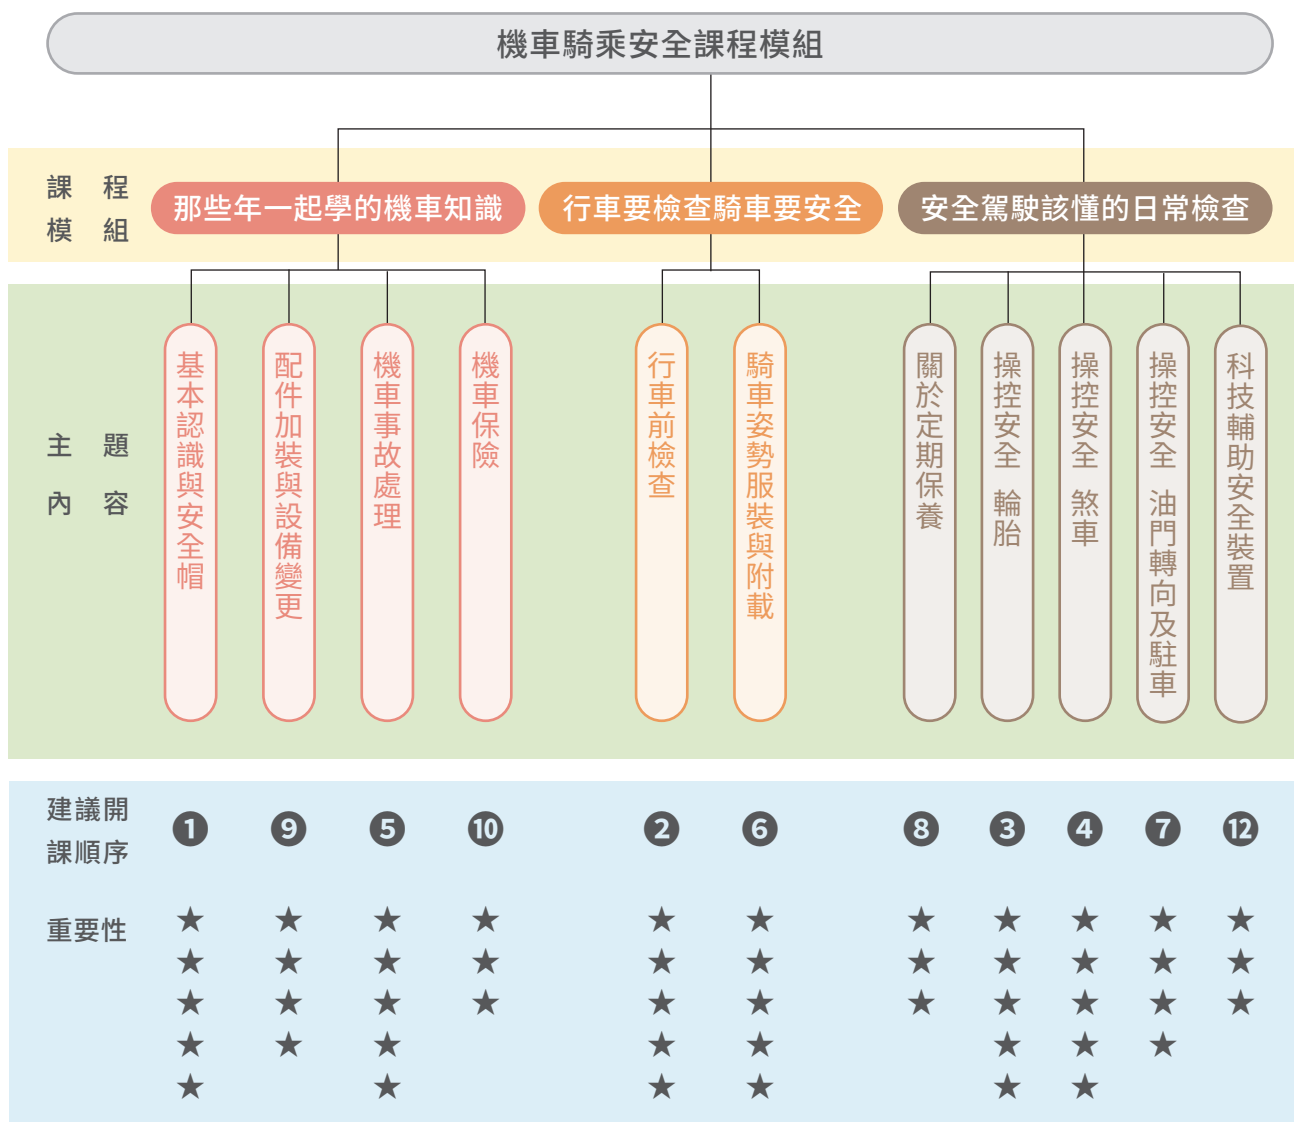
機車騎乘安全課程模組

課程模組

那些年一起學的機車知識

行車要檢查騎車要安全

安全駕駛該懂的日常檢查

主題內容

| 基本認識與安全帽 | 配件加裝與設備變更 | 機車事故處理 | 機車保險 | 行車前檢查 | 騎車姿勢服裝與附載 | 關於定期保養 | 操控安全 輪胎 | 操控安全 煞車 | 操控安全 油門轉向及駐車 | 科技輔助安全裝置 |
|---|---|---|---|---|---|---|---|---|---|---|
| 建議開課順序 | | | | | | | | | | |
| ❶ | ❾ | ❺ | ❿ | ❷ | ❻ | ❽ | ❸ | ❹ | ❼ | ⓬ |
| 重要性 | | | | | | | | | | |
| ★★★★★ | ★★★★ | ★★★★★ | ★★★ | ★★★★★ | ★★★★★ | ★★★ | ★★★★★ | ★★★★★ | ★★★★ | ★★★ |